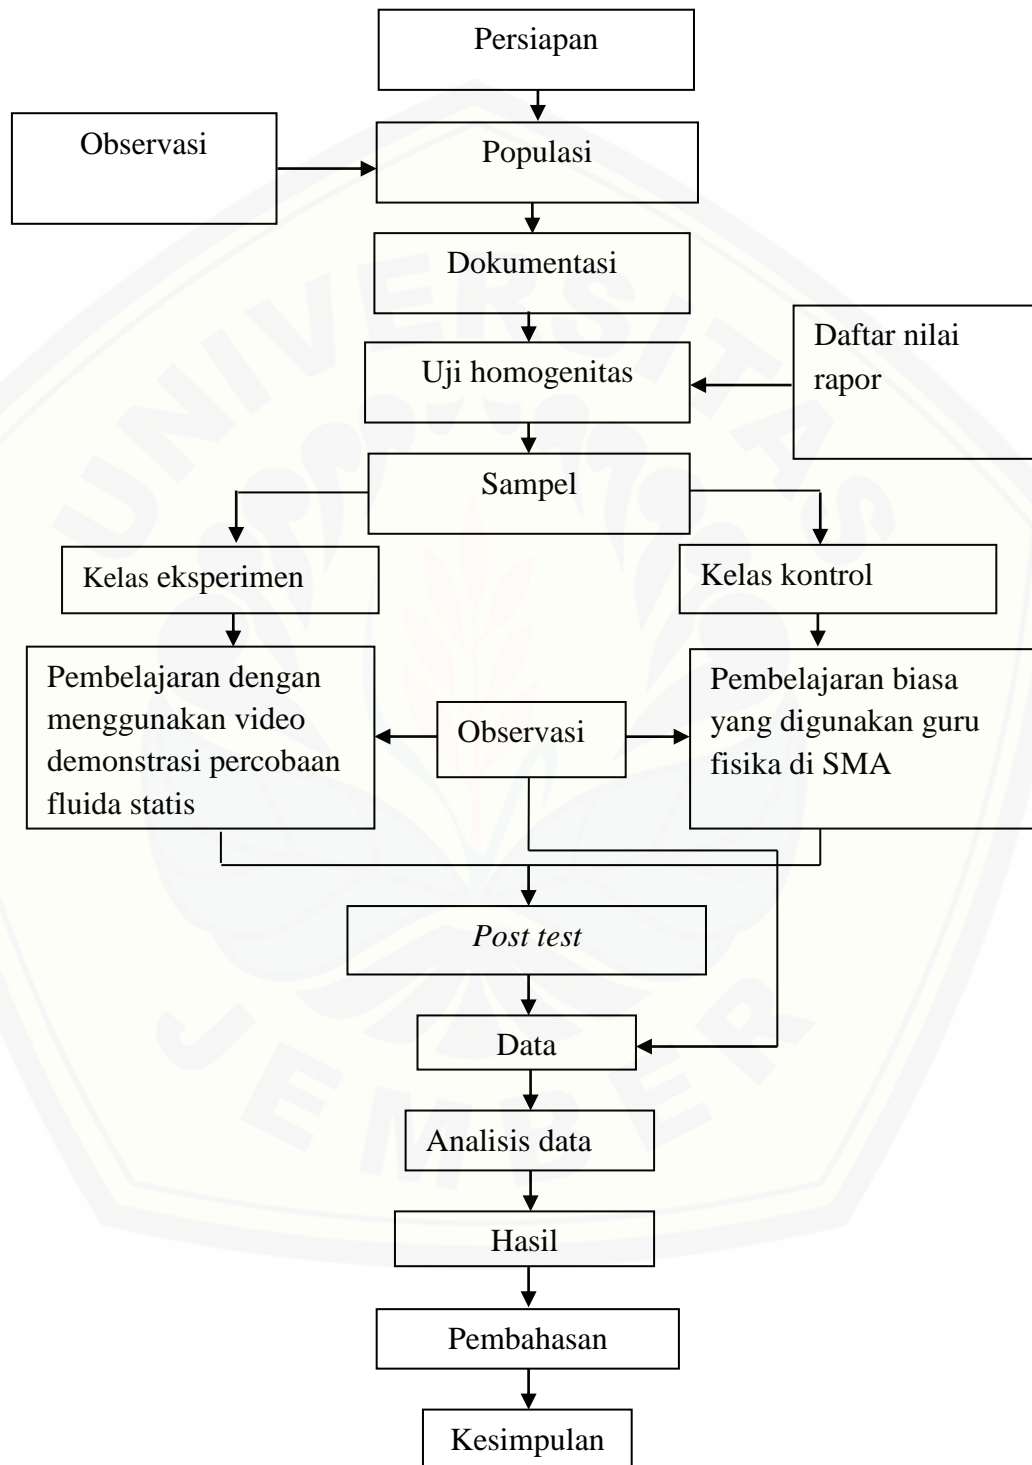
Persiapan

Observasi

Populasi

Dokumentasi

Daftar nilai rapor

Uji homogenitas

Sampel

Kelas eksperimen

Kelas kontrol

Pembelajaran dengan menggunakan video demonstrasi percobaan fluida statis

Observasi

Pembelajaran biasa yang digunakan guru fisika di SMA

*Post test*

Data

Analisis data

Hasil

Pembahasan

Kesimpulan